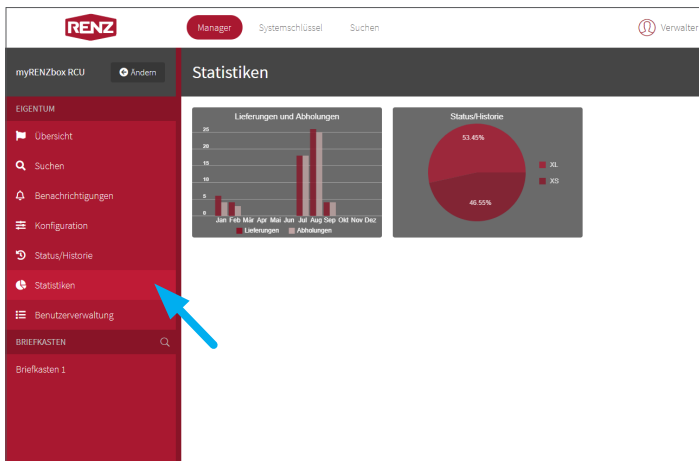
RENZ

Manager Systemschlüssel Suchen

Verwalter

myRENZbox RCU

Ändern

Statistiken

EIGENTUM

Übersicht

Suchen

Benachrichtigungen

Konfiguration

Status/Historie

Statistiken

Benutzerverwaltung

BRIEFKASTEN

Briefkasten 1

Lieferungen und Abholungen

25
20
15
10
5
0

Jan Feb Mär Apr Mai Jun Jul Aug Sep Okt Nov Dez

Lieferungen Abholungen

Status/Historie

53.45%

46.55%

XL

XS